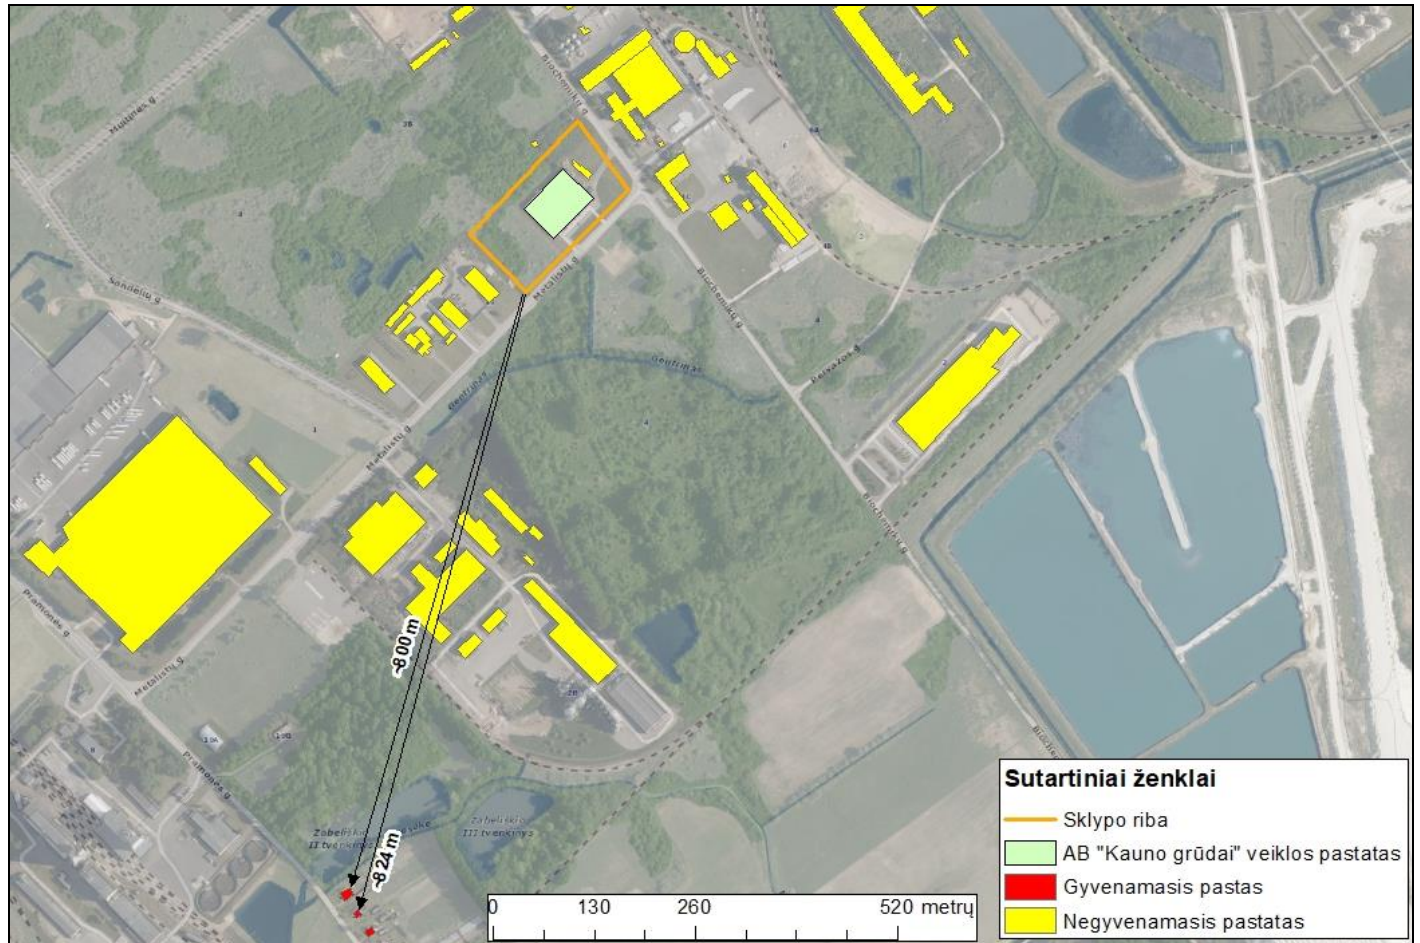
Hutinės g.
Biochemijos g.
Sandėlių g.
Metalistų g.
Geofizikos g.
Geofizikų
Biochemijos g.
Pelkės g.
Metalistų g.
Biochemijos g.
Pramonės g.
Metalistų g.
Pramonės g.
Zabieliškio II tvenkinys
Zabieliškio III tvenkinys
~800 m
~824 m

Sutartiniai ženklai
Sklypo riba
AB "Kauno grūdai" veiklos pastatas
Gyvenamasis pastas
Negyvenamasis pastatas

0 130 260 520 metrų